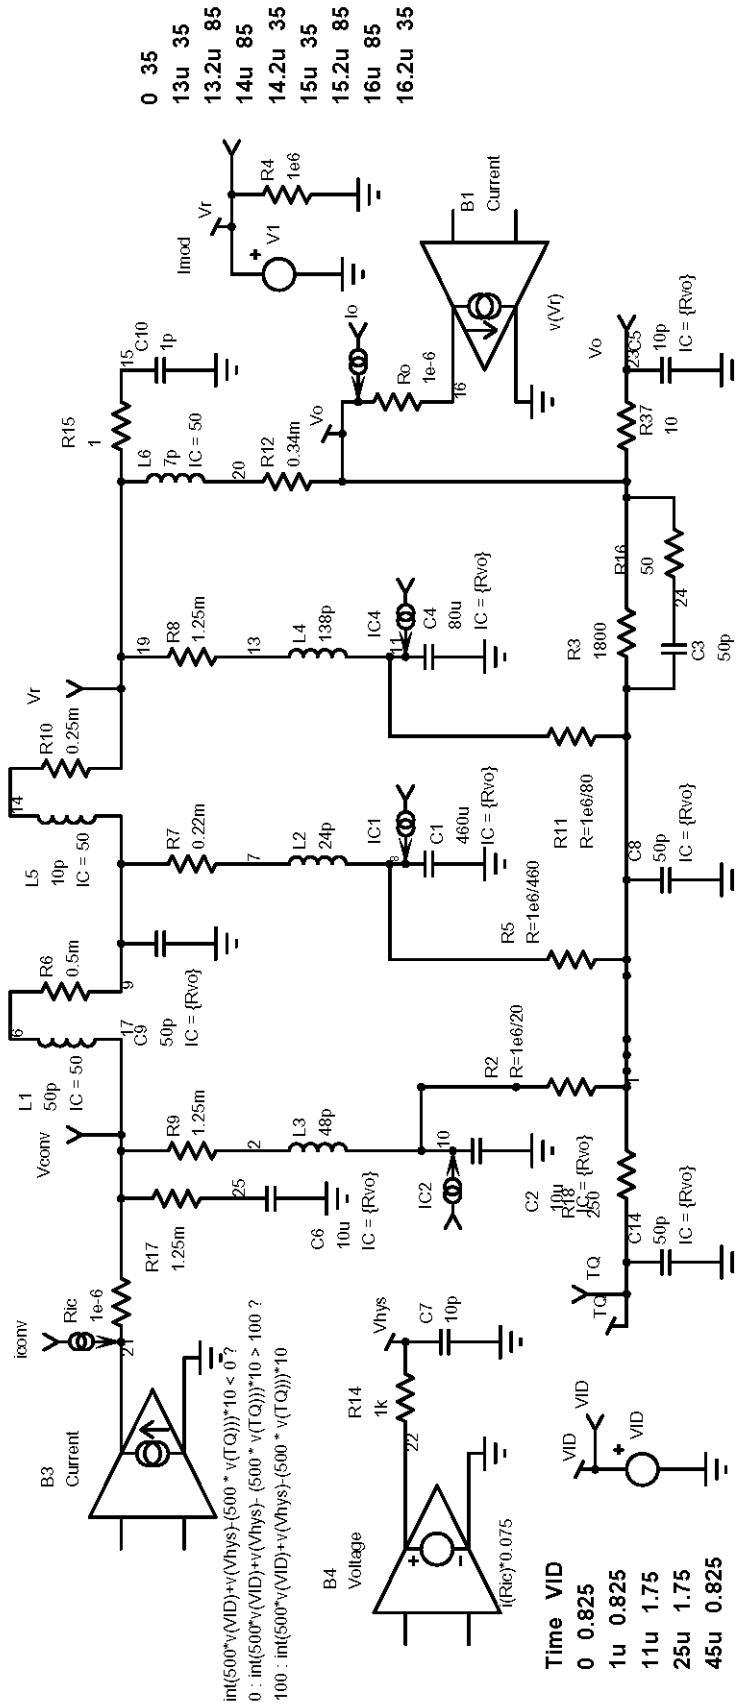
0 35
13u 35
13.2u 85
14u 85
14.2u 35
15u 35
15.2u 85
16u 85
16.2u 35

Imod
Vr
V1
R4
1e6
B1
Current
v(Vr)
C10
1p
15
R15
1
L6
7p
IC = 50
20
R12
0.34m
Vo
Io
Ro
1e-6
16
Vo
23C5
10p
IC = {Rvo}
R37
10
R16
50
24
R3
1800
C3
50p
19
R8
1.25m
13
L4
138p
IC4
11
C4
80u
IC = {Rvo}
Vr
R10
0.25m
14
L5
10p
IC = 50
R7
0.22m
7
L2
24p
IC1
8
C1
460u
IC = {Rvo}
R11
R=1e6/80
C8
50p
IC = {Rvo}
R5
R=1e6/460
R6
0.5m
9
6
17
C9
50p
IC = {Rvo}
L1
50p
IC = 50
Vconv
R9
1.25m
2
L3
48p
10
R2
R=1e6/20
1
25
C6
10u
IC = {Rvo}
IC2
C2
10u
IC = {Rvo}
R18
250
R17
1.25m
C14
50p
IC = {Rvo}
TQ
TQ
iconv
Ric
1e-6
21
B3
Current
int(500*v(VID)+v(Vhys)-(500 * v(TQ)))*10 < 0 ?
0 : int(500*v(VID)+v(Vhys)-(500 * v(TQ)))*10 > 100 ?
100 : int(500*v(VID)+v(Vhys)-(500 * v(TQ)))*10
Vhys
C7
10p
R14
1k
22
B4
Voltage
I(Ric)*0.075
VID
VID
VID
Time VID
0 0.825
1u 0.825
11u 1.75
25u 1.75
45u 0.825